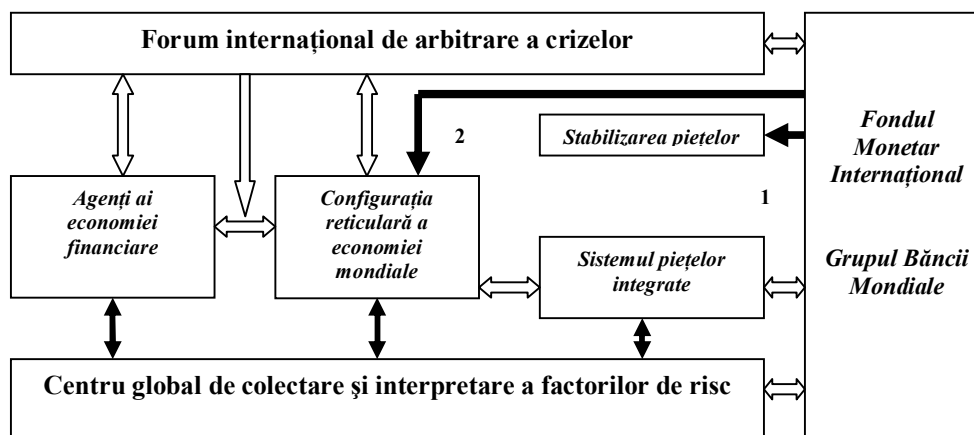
Forum internațional de arbitrare a crizelor

2

Stabilizarea piețelor

Fondul Monetar Internațional

Agenți ai economiei financiare

Configurația reticulară a economiei mondiale

1

Sistemul piețelor integrate

Grupul Băncii Mondiale

Centru global de colectare şi interpretare a factorilor de risc